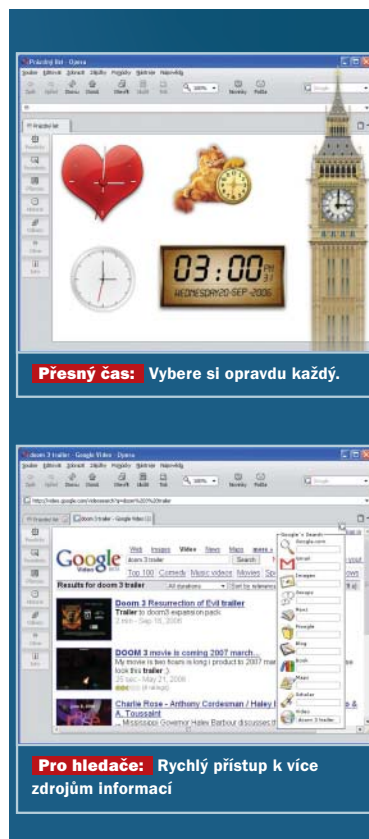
Prázdný list - Opera

03:00 PM

WEDNESDAY20-SEP-2006

Přesný čas: Vybere si opravdu každý.

doom 3 trailer - Google Video - Opera

Google Video

Web Images Video News Maps

Results for doom 3 trailer

Doom 3 Resurrection of Evil trailer

DOOM 3 movie is coming 2007 march...

Charlie Rose - Anthony Cordesman / Haley

Google's Search

Pro hledače: Rychlý přístup k více zdrojům informací